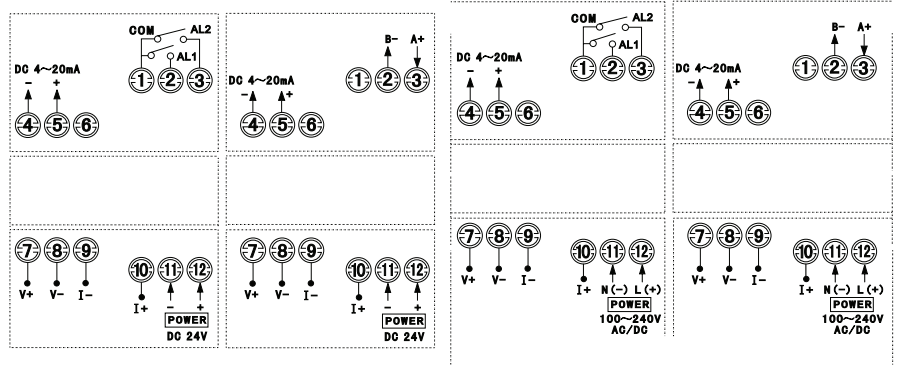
COM AL2
AL1
DC 4~20mA
- +
1 2 3
4 5 6

DC 4~20mA
- +
B- A+
1 2 3
4 5 6

COM AL2
AL1
DC 4~20mA
- +
1 2 3
4 5 6

DC 4~20mA
- +
B- A+
1 2 3
4 5 6

7 8 9
V+ V- I-
10 11 12
I+ - +
POWER
DC 24V

7 8 9
V+ V- I-
10 11 12
I+ - +
POWER
DC 24V

7 8 9
V+ V- I-
10 11 12
I+ N(-) L(+)
POWER
100~240V
AC/DC

7 8 9
V+ V- I-
10 11 12
I+ N(-) L(+)
POWER
100~240V
AC/DC